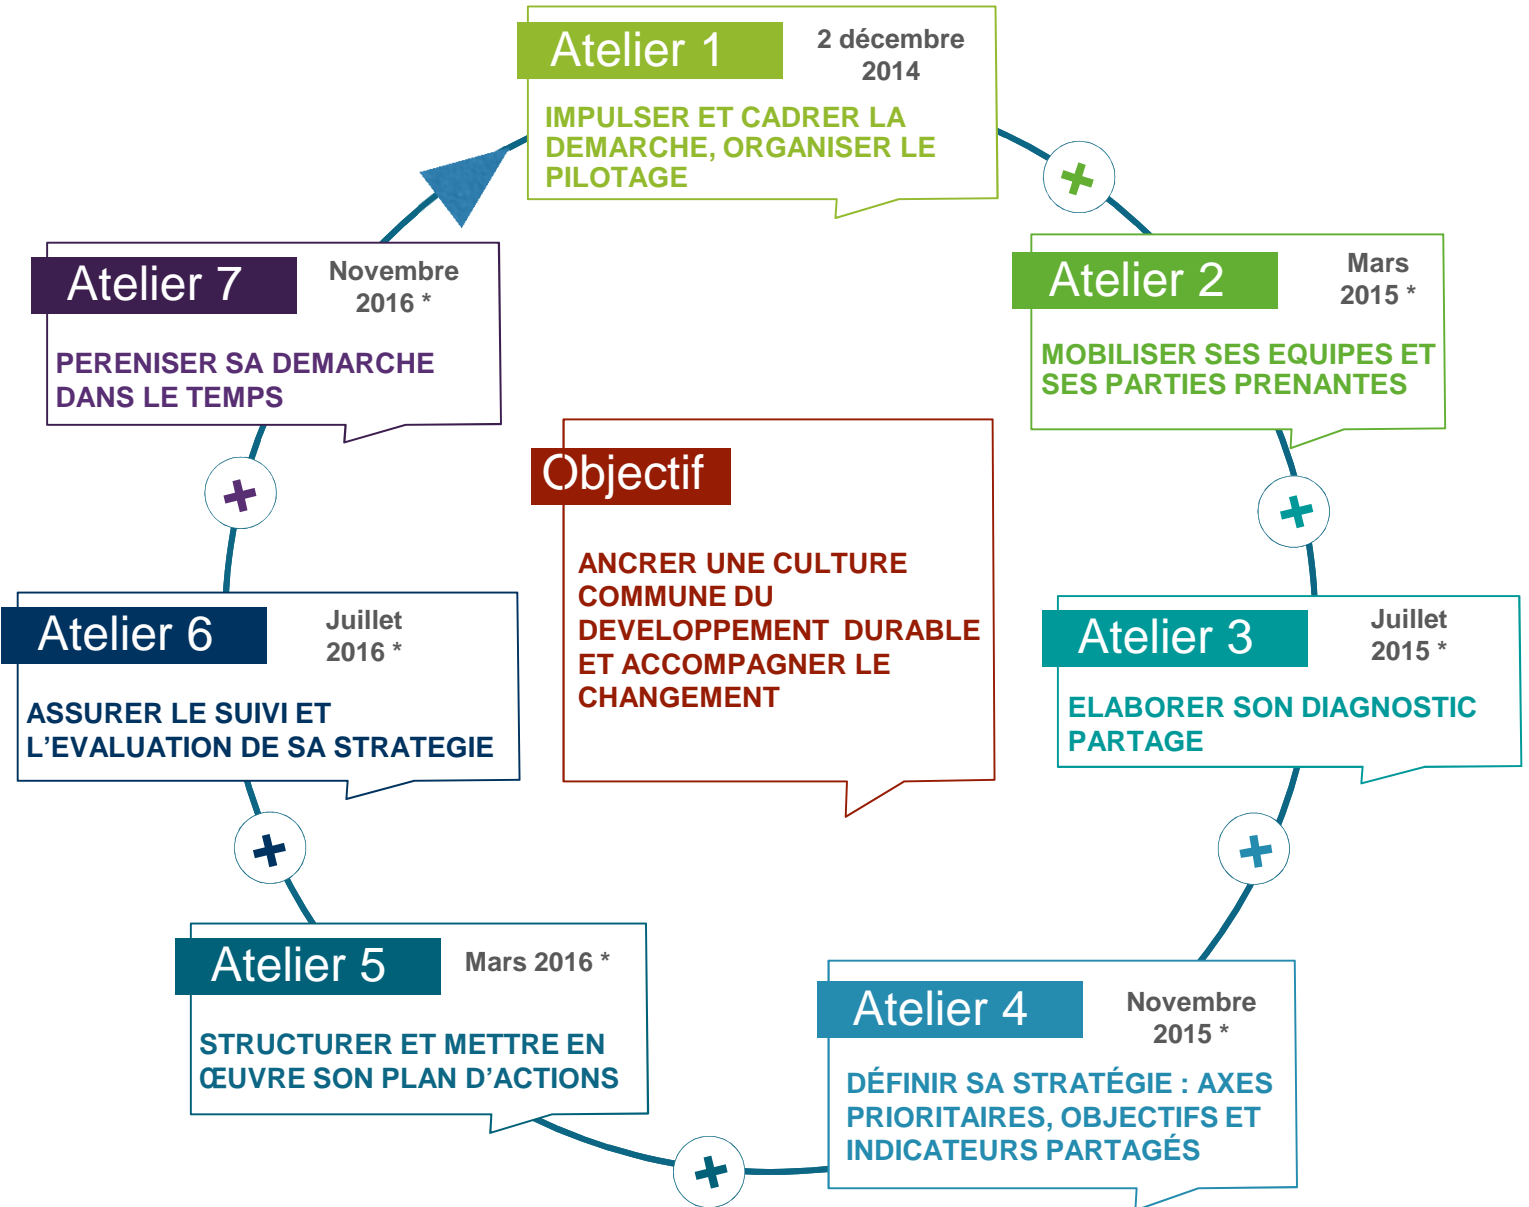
Atelier 1
2 décembre 2014
IMPULSER ET CADRER LA DEMARCHE, ORGANISER LE PILOTAGE

Atelier 2
Mars 2015 *
MOBILISER SES EQUIPES ET SES PARTIES PRENANTES

Atelier 3
Juillet 2015 *
ELABORER SON DIAGNOSTIC PARTAGE

Atelier 4
Novembre 2015 *
DÉFINIR SA STRATÉGIE : AXES PRIORITAIRES, OBJECTIFS ET INDICATEURS PARTAGÉS

Atelier 5
Mars 2016 *
STRUCTURER ET METTRE EN ŒUVRE SON PLAN D'ACTIONS

Atelier 6
Juillet 2016 *
ASSURER LE SUIVI ET L'EVALUATION DE SA STRATEGIE

Atelier 7
Novembre 2016 *
PERENISER SA DEMARCHE DANS LE TEMPS

Objectif
ANCRER UNE CULTURE COMMUNE DU DEVELOPPEMENT DURABLE ET ACCOMPAGNER LE CHANGEMENT